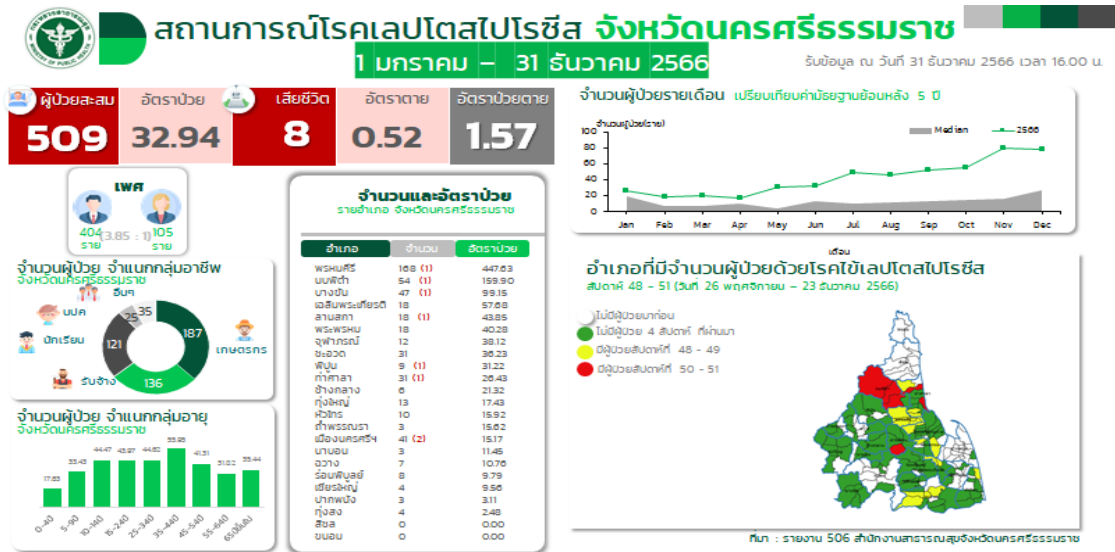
สถานการณ์โรคเลปโตสไปโรซีส จังหวัดนครศรีธรรมราช

1 มกราคม – 31 ธันวาคม 2566

รับข้อมูล ณ วันที่ 31 ธันวาคม 2566 เวลา 16.00 น.

| ผู้ป่วยสะสม | อัตราป่วย | เสียชีวิต | อัตราตาย | อัตราป่วยตาย |
|---|---|---|---|---|
| 509 | 32.94 | 8 | 0.52 | 1.57 |

เพศ
404 ราย (3.85 : 1) 105 ราย

จำนวนผู้ป่วย จำแนกกลุ่มอาชีพ จังหวัดนครศรีธรรมราช
อื่นๆ 35
บปค 25
นักเรียน 121
เกษตรกร 187
รับจ้าง 136

จำนวนผู้ป่วย จำแนกกลุ่มอายุ จังหวัดนครศรีธรรมราช
0-4ปี 17.63
5-9ปี 33.42
10-14ปี 44.47
15-24ปี 43.97
25-34ปี 44.82
35-44ปี 55.95
45-54ปี 41.51
55-64ปี 31.02
65ปีขึ้นไป 35.44

จำนวนและอัตราป่วย
รายอำเภอ จังหวัดนครศรีธรรมราช

| อำเภอ | จำนวน | อัตราป่วย |
|---|---|---|
| พรหมคีรี | 168 (1) | 447.63 |
| นบพิตำ | 54 (1) | 159.90 |
| บางขัน | 47 (1) | 99.15 |
| เฉลิมพระเกียรติ | 18 | 57.68 |
| ลานสกา | 18 (1) | 43.85 |
| พระพรหม | 18 | 40.28 |
| จุฬาภรณ์ | 12 | 38.12 |
| ชะอวด | 31 | 36.23 |
| พิปูน | 9 (1) | 31.22 |
| ท่าศาลา | 31 (1) | 26.43 |
| ช้างกลาง | 6 | 21.32 |
| ทุ่งใหญ่ | 13 | 17.43 |
| หัวไทร | 10 | 15.92 |
| ถ้ำพรรณรา | 3 | 15.62 |
| เมืองนครศรีฯ | 41 (2) | 15.17 |
| นาบอน | 3 | 11.45 |
| ฉวาง | 7 | 10.76 |
| ร่อนพิบูลย์ | 8 | 9.79 |
| เชียรใหญ่ | 4 | 9.56 |
| ปากพนัง | 3 | 3.11 |
| ทุ่งสง | 4 | 2.48 |
| สิชล | 0 | 0.00 |
| ขนอม | 0 | 0.00 |

จำนวนผู้ป่วยรายเดือน เปรียบเทียบค่ามัธยฐานย้อนหลัง 5 ปี
จำนวนผู้ป่วย(ราย)
Median 2566
100 80 60 40 20 0
Jan Feb Mar Apr May Jun Jul Aug Sep Oct Nov Dec
เดือน

อำเภอที่มีจำนวนผู้ป่วยด้วยโรคไข้เลปโตสไปโรซีส
สัปดาห์ 48 – 51 (วันที่ 26 พฤศจิกายน – 23 ธันวาคม 2566)
ไม่มีผู้ป่วยมาก่อน
ไม่มีผู้ป่วย 4 สัปดาห์ ที่ผ่านมา
มีผู้ป่วยสัปดาห์ที่ 48 - 49
มีผู้ป่วยสัปดาห์ที่ 50 - 51

ที่มา : รายงาน 506 สำนักงานสาธารณสุขจังหวัดนครศรีธรรมราช